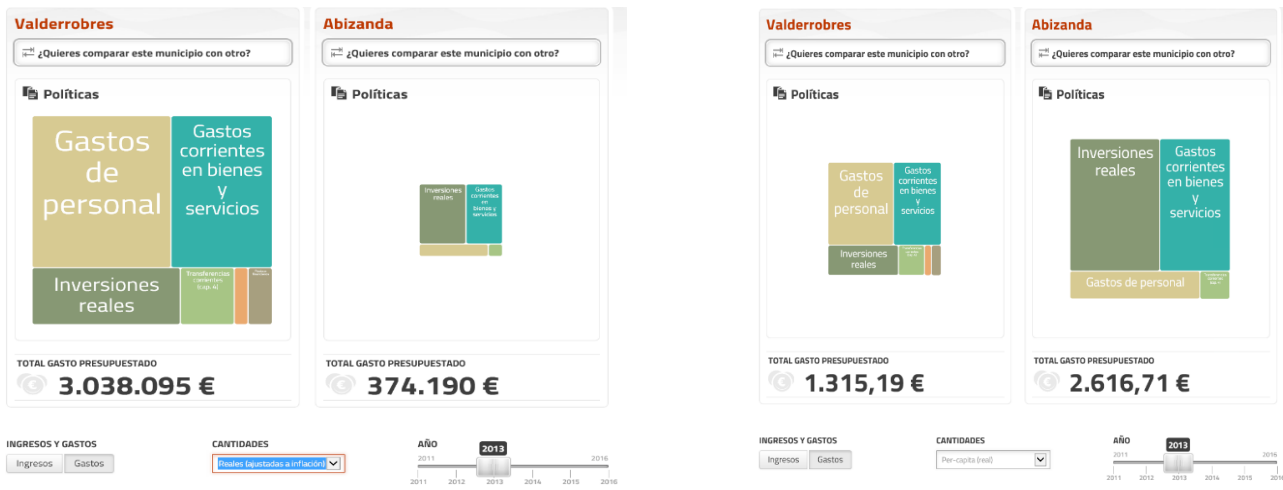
Valderrobres

¿Quieres comparar este municipio con otro?

Políticas

Gastos de personal

Gastos corrientes en bienes y servicios

Inversiones reales

Transferencias corrientes (cap. 4)

TOTAL GASTO PRESUPUESTADO

3.038.095 €

Abizanda

¿Quieres comparar este municipio con otro?

Políticas

Inversiones reales

Gastos corrientes en bienes y servicios

TOTAL GASTO PRESUPUESTADO

374.190 €

INGRESOS Y GASTOS

Ingresos Gastos

CANTIDADES

Reales (ajustadas a inflación)

AÑO

2013

2011 2016

2011 2012 2013 2014 2015 2016

Valderrobres

¿Quieres comparar este municipio con otro?

Políticas

Gastos de personal

Gastos corrientes en bienes y servicios

Inversiones reales

TOTAL GASTO PRESUPUESTADO

1.315,19 €

Abizanda

¿Quieres comparar este municipio con otro?

Políticas

Inversiones reales

Gastos corrientes en bienes y servicios

Gastos de personal

TOTAL GASTO PRESUPUESTADO

2.616,71 €

INGRESOS Y GASTOS

Ingresos Gastos

CANTIDADES

Per-capita (real)

AÑO

2013

2011 2016

2011 2012 2013 2014 2015 2016